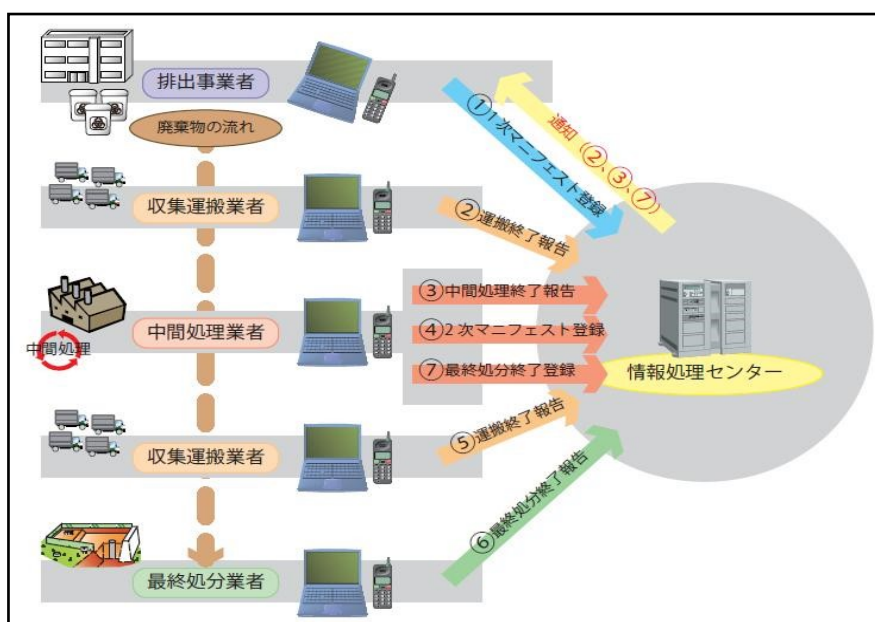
排出事業者

廃棄物の流れ

①1次マニフェスト登録

通知（②、③、⑦）

収集運搬業者

②運搬終了報告

中間処理

中間処理業者

③中間処理終了報告

④2次マニフェスト登録

⑦最終処分終了登録

情報処理センター

収集運搬業者

⑤運搬終了報告

⑥最終処分終了報告

最終処分業者